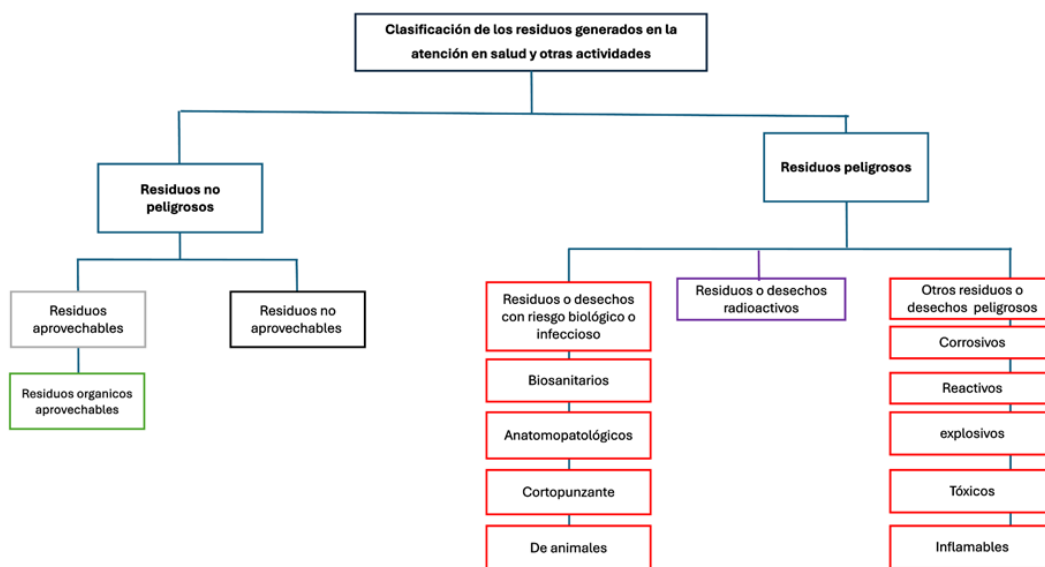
Clasificación de los residuos generados en la atención en salud y otras actividades

Residuos no peligrosos

Residuos peligrosos

Residuos aprovechables

Residuos no aprovechables

Residuos organicos aprovechables

Residuos o desechos con riesgo biológico o infeccioso

Biosanitarios

Anatomopatológicos

Cortopunzante

De animales

Residuos o desechos radioactivos

Otros residuos o desechos peligrosos

Corrosivos

Reactivos

explosivos

Tóxicos

Inflamables